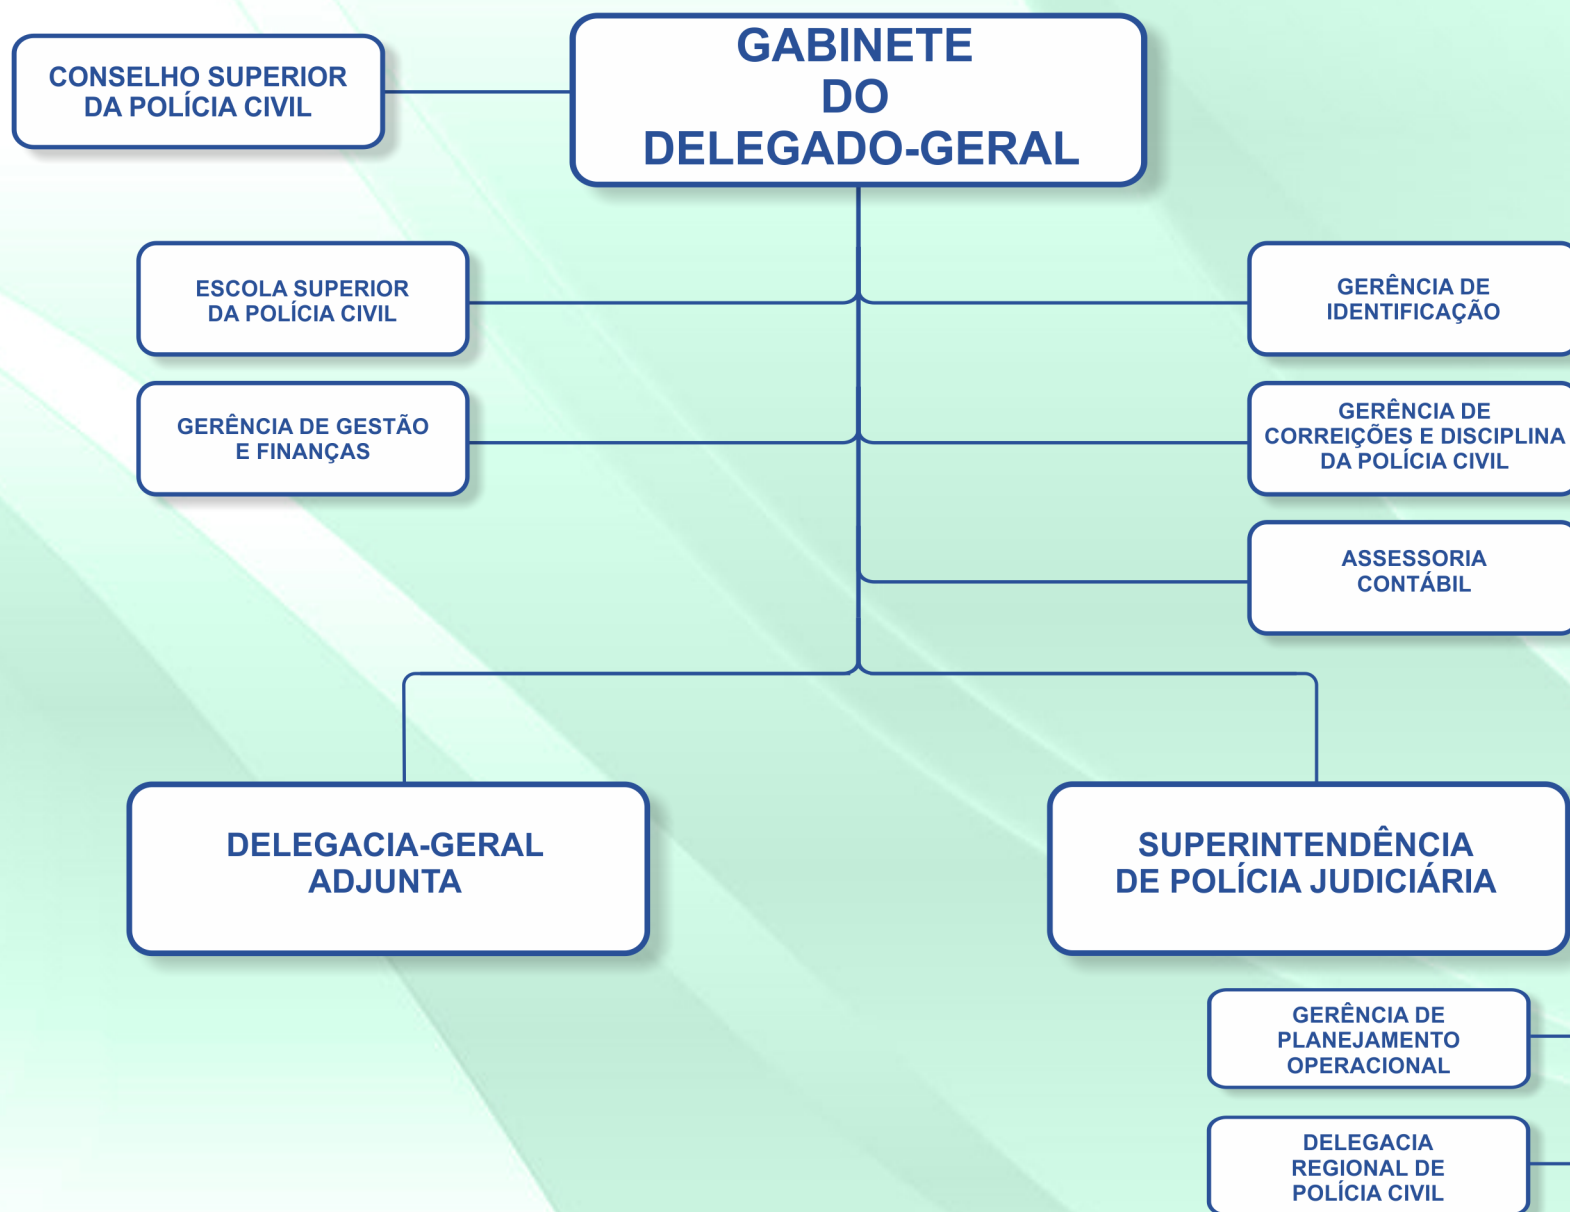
GABINETE
DO
DELEGADO-GERAL

CONSELHO SUPERIOR
DA POLÍCIA CIVIL

ESCOLA SUPERIOR
DA POLÍCIA CIVIL

GERÊNCIA DE
IDENTIFICAÇÃO

GERÊNCIA DE GESTÃO
E FINANÇAS

GERÊNCIA DE
CORREIÇÕES E DISCIPLINA
DA POLÍCIA CIVIL

ASSESSORIA
CONTÁBIL

DELEGACIA-GERAL
ADJUNTA

SUPERINTENDÊNCIA
DE POLÍCIA JUDICIÁRIA

GERÊNCIA DE
PLANEJAMENTO
OPERACIONAL

DELEGACIA
REGIONAL DE
POLÍCIA CIVIL